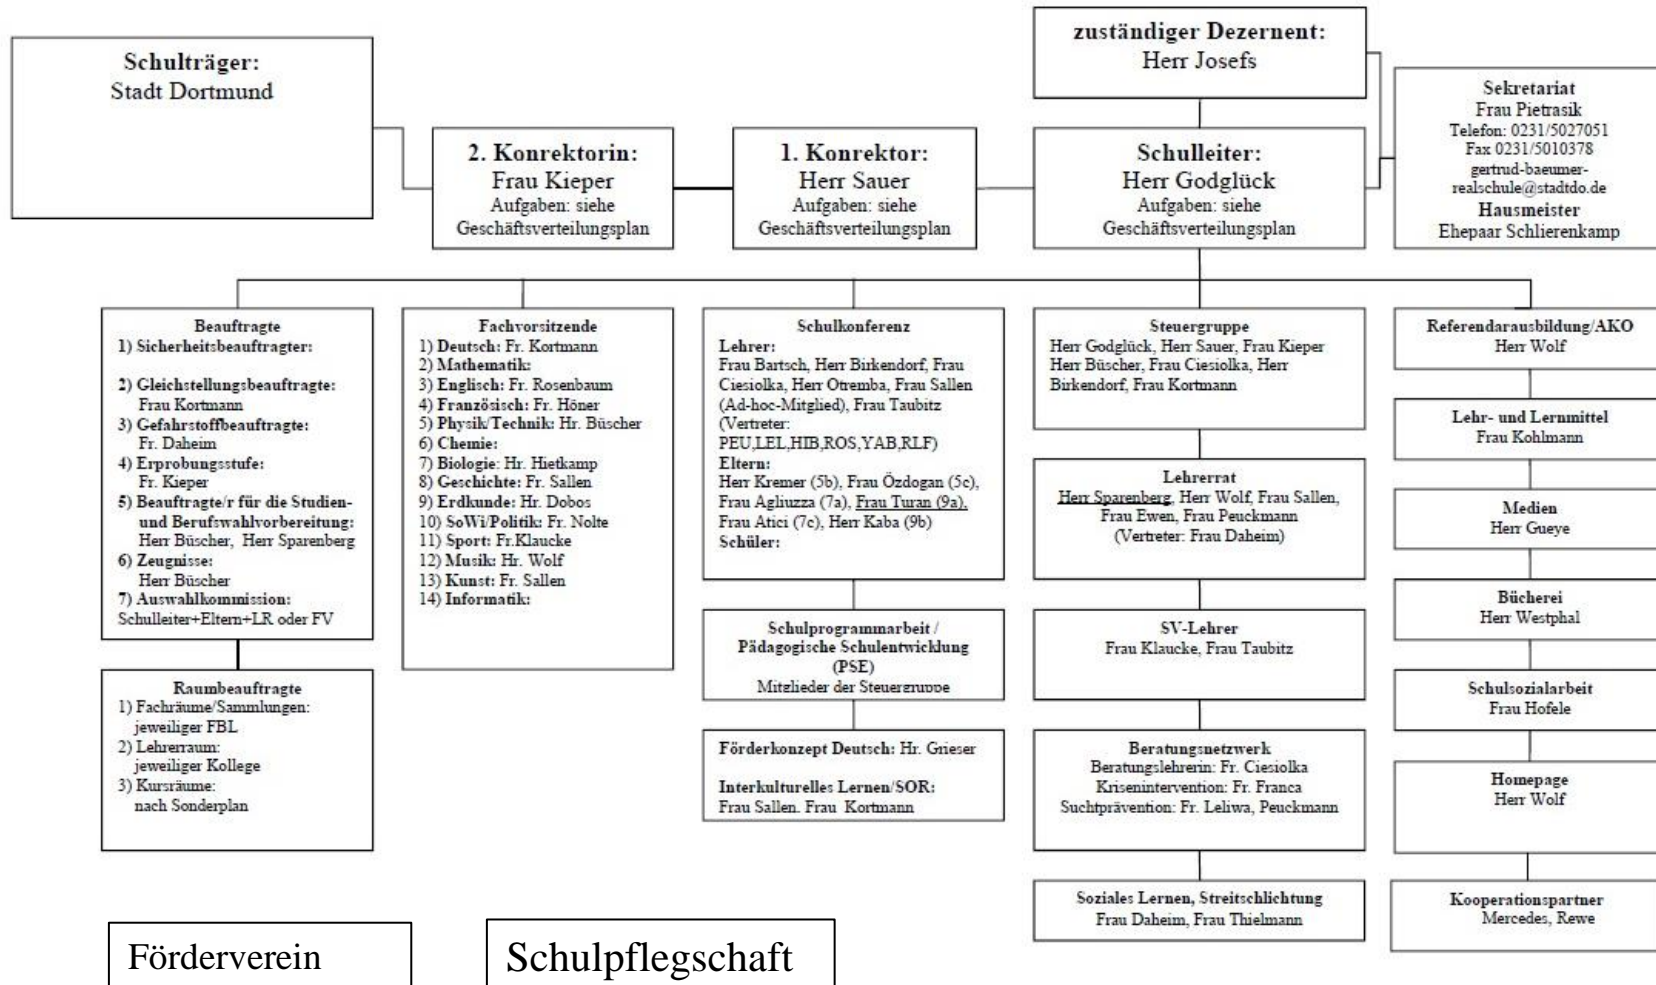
**Schulträger:**
Stadt Dortmund

**zuständiger Dezernent:**
Herr Josefs

**2. Konrektorin:**
Frau Kieper
Aufgaben: siehe Geschäftsverteilungsplan

**1. Konrektor:**
Herr Sauer
Aufgaben: siehe Geschäftsverteilungsplan

**Schulleiter:**
Herr Godglück
Aufgaben: siehe Geschäftsverteilungsplan

**Sekretariat**
Frau Pietrasik
Telefon: 0231/5027051
Fax 0231/5010378
gertrud-baeumer-realschule@stadtdo.de
**Hausmeister**
Ehepaar Schlierenkamp

**Beauftragte**
**1) Sicherheitsbeauftragter:**
**2) Gleichstellungsbeauftragte:** Frau Kortmann
**3) Gefahrstoffbeauftragte:** Fr. Daheim
4) Erprobungsstufe: Fr. Kieper
**5) Beauftragte/r für die Studien- und Berufswahlvorbereitung:** Herr Büscher, Herr Sparenberg
**6) Zeugnisse:** Herr Büscher
**7) Auswahlkommission:** Schulleiter+Eltern+LR oder FV

**Raumbeauftragte**
1) Fachräume/Sammlungen: jeweiliger FBL
2) Lehrerraum: jeweiliger Kollege
3) Kursräume: nach Sonderplan

**Fachvorsitzende**
1) **Deutsch:** Fr. Kortmann
2) **Mathematik:**
3) **Englisch:** Fr. Rosenbaum
4) **Französisch:** Fr. Höner
5) **Physik/Technik:** Hr. Büscher
6) **Chemie:**
7) **Biologie:** Hr. Hietkamp
8) **Geschichte:** Fr. Sallen
9) **Erdkunde:** Hr. Dobos
10) **SoWi/Politik:** Fr. Nolte
11) **Sport:** Fr.Klaucke
12) **Musik:** Hr. Wolf
13) **Kunst:** Fr. Sallen
14) **Informatik:**

**Schulkonferenz**
**Lehrer:**
Frau Bartsch, Herr Birkendorf, Frau Ciesiolka, Herr Otremba, Frau Sallen (Ad-hoc-Mitglied), Frau Taubitz (Vertreter: PEU,LEL,HIB,ROS,YAB,RLF)
**Eltern:**
Herr Kremer (5b), Frau Özdogan (5c), Frau Agliuzza (7a), Frau Turan (9a), Frau Atici (7c), Herr Kaba (9b)
**Schüler:**

**Schulprogrammarbeit / Pädagogische Schulentwicklung (PSE)**
Mitglieder der Steuergruppe

**Förderkonzept Deutsch:** Hr. Grieser

**Interkulturelles Lernen/SOR:**
Frau Sallen. Frau Kortmann

**Steuergruppe**
Herr Godglück, Herr Sauer, Frau Kieper Herr Büscher, Frau Ciesiolka, Herr Birkendorf, Frau Kortmann

**Lehrerrat**
Herr Sparenberg, Herr Wolf, Frau Sallen, Frau Ewen, Frau Peuckmann
(Vertreter: Frau Daheim)

**SV-Lehrer**
Frau Klaucke, Frau Taubitz

**Beratungsnetzwerk**
Beratungslehrerin: Fr. Ciesiolka
Krisenintervention: Fr. Franca
Suchtprävention: Fr. Leliwa, Peuckmann

**Soziales Lernen, Streitschlichtung**
Frau Daheim, Frau Thielmann

**Referendarausbildung/AKO**
Herr Wolf

**Lehr- und Lernmittel**
Frau Kohlmann

**Medien**
Herr Gueye

**Bücherei**
Herr Westphal

**Schulsozialarbeit**
Frau Hofele

**Homepage**
Herr Wolf

**Kooperationspartner**
Mercedes, Rewe

Förderverein

Schulpflegschaft